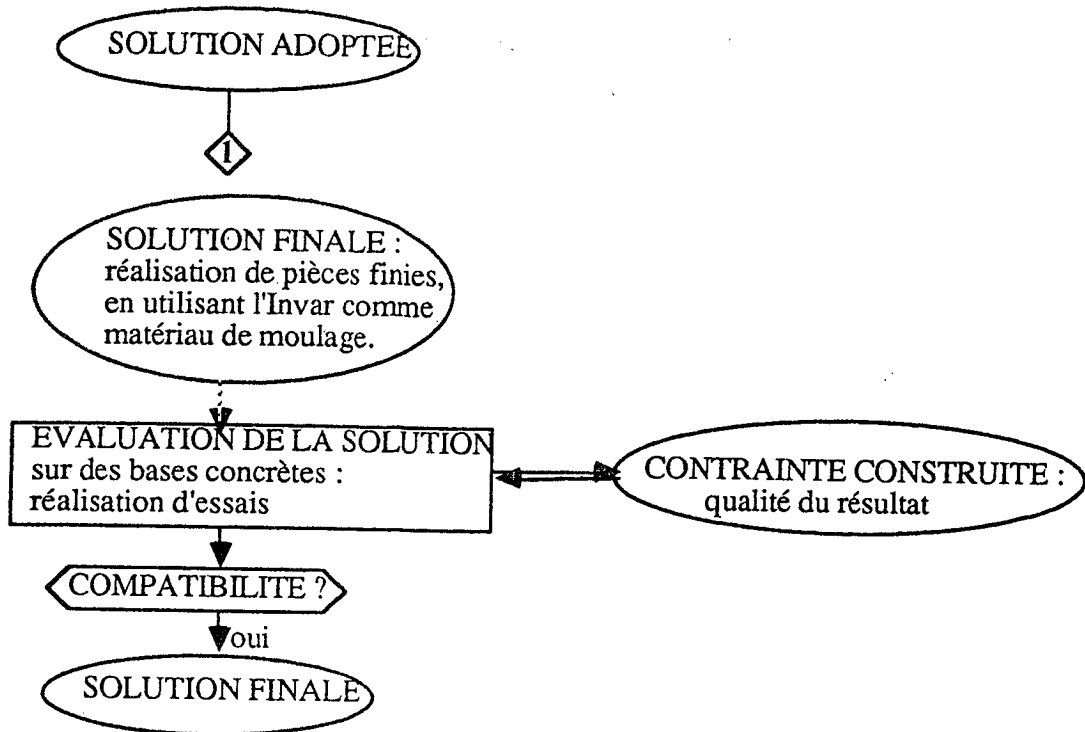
SOLUTION ADOPTEE

1

SOLUTION FINALE : réalisation de pièces finies, en utilisant l'Invar comme matériau de moulage.

EVALUATION DE LA SOLUTION sur des bases concrètes : réalisation d'essais

CONTRAINTE CONSTRUITE : qualité du résultat

COMPATIBILITE ?

oui

SOLUTION FINALE